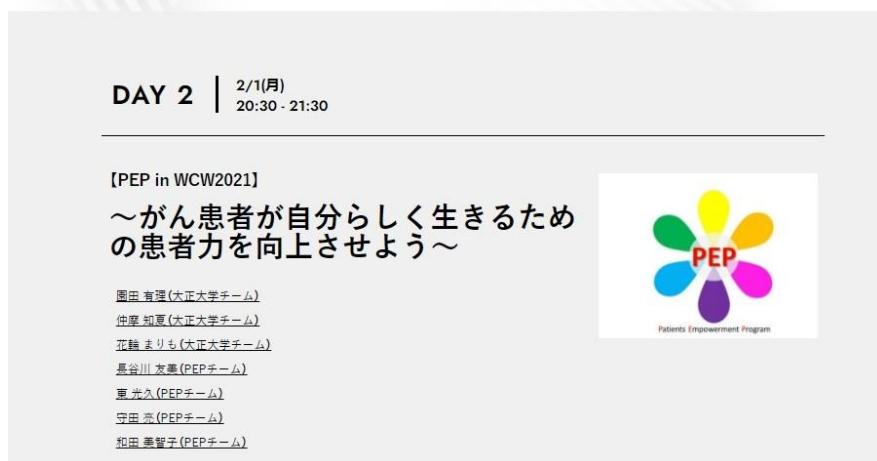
DAY 2

2/1(月)
20:30 - 21:30

【PEP in WCW2021】

〜がん患者が自分らしく生きるための患者力を向上させよう〜

園田 有理(大正大学チーム)
仲摩 知夏(大正大学チーム)
花輪 まりも(大正大学チーム)
長谷川 友美(PEPチーム)
東 光久(PEPチーム)
守田 亮(PEPチーム)
和田 美智子(PEPチーム)

PEP

Patients Empowerment Program